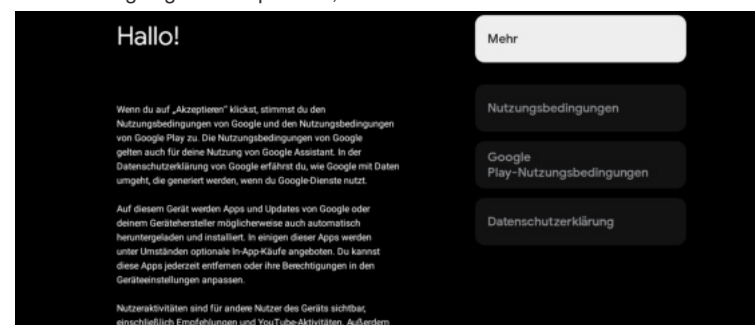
Hallo!

Wenn du auf „Akzeptieren" klickst, stimmst du den Nutzungsbedingungen von Google und den Nutzungsbedingungen von Google Play zu. Die Nutzungsbedingungen von Google gelten auch für deine Nutzung von Google Assistant. In der Datenschutzerklärung von Google erfährst du, wie Google mit Daten umgeht, die generiert werden, wenn du Google-Dienste nutzt.

Auf diesem Gerät werden Apps und Updates von Google oder deinem Gerätehersteller möglicherweise auch automatisch heruntergeladen und installiert. In einigen dieser Apps werden unter Umständen optionale In-App-Käufe angeboten. Du kannst diese Apps jederzeit entfernen oder ihre Berechtigungen in den Geräteeinstellungen anpassen.

Nutzeraktivitäten sind für andere Nutzer des Geräts sichtbar, einschließlich Empfehlungen und YouTube-Aktivitäten. Außerdem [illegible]

Mehr

Nutzungsbedingungen

Google Play-Nutzungsbedingungen

Datenschutzerklärung